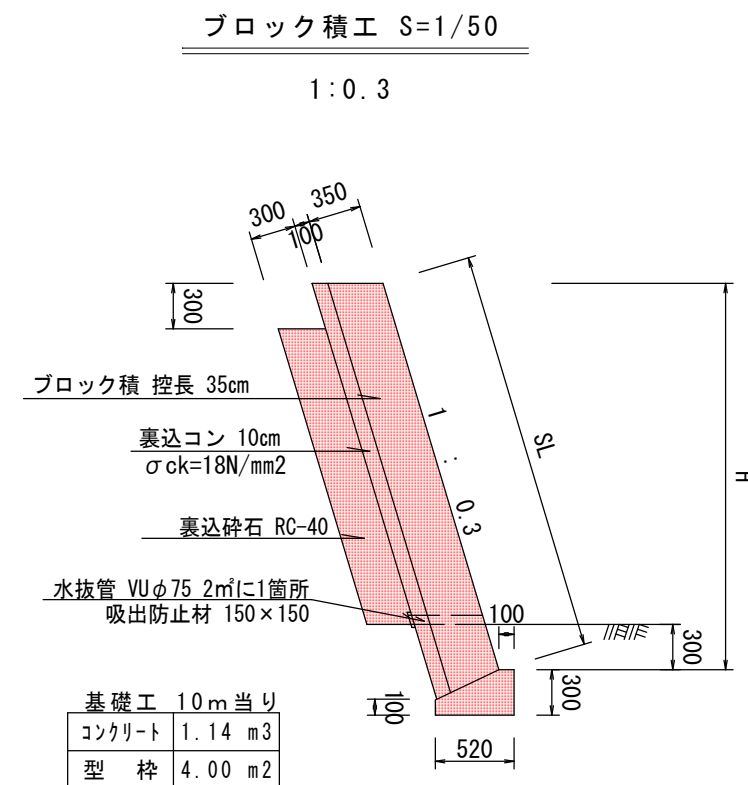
ブロック積工 S=1/50

1:0.3

300
350
100
300

ブロック積 控長 35cm

裏込コン 10cm
$\sigma$ck=18N/mm2

裏込砕石 RC-40

水抜管 VU$\phi$75 2㎡に1箇所
吸出防止材 150×150

1 : 0.3

SL

H

100
300
300
100
520

基礎工 10m当り

| コンクリート | 1.14 m3 |
|---|---|
| 型 枠 | 4.00 m2 |